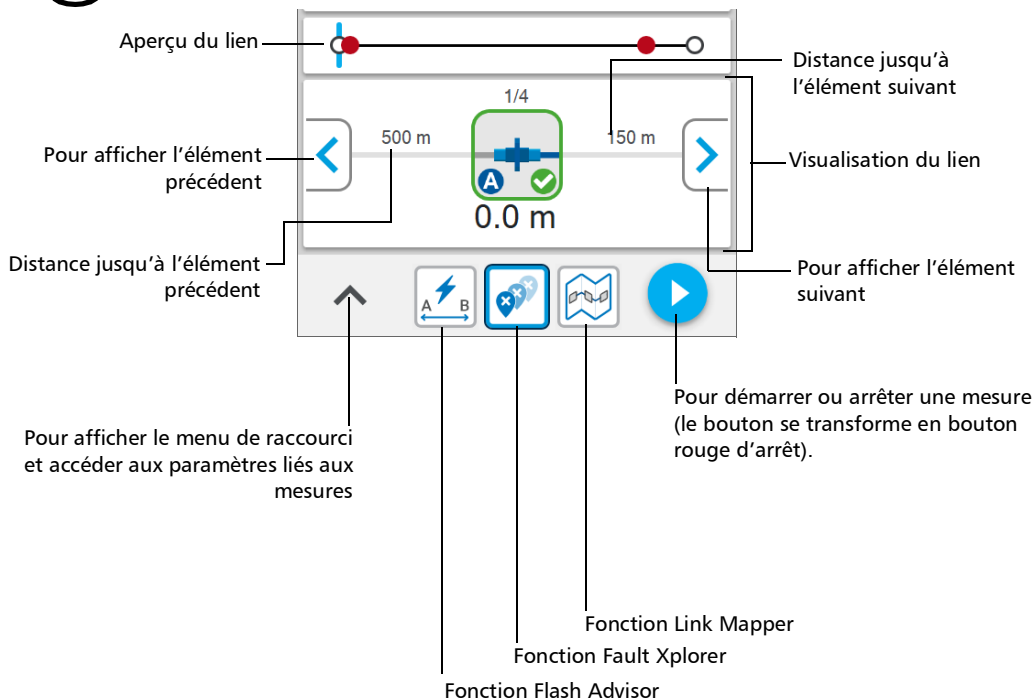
Aperçu du lien

Distance jusqu'à l'élément suivant

1/4

500 m

150 m

Pour afficher l'élément précédent

Visualisation du lien

0.0 m

Distance jusqu'à l'élément précédent

Pour afficher l'élément suivant

A

B

Pour démarrer ou arrêter une mesure (le bouton se transforme en bouton rouge d'arrêt).

Pour afficher le menu de raccourci et accéder aux paramètres liés aux mesures

Fonction Link Mapper

Fonction Fault Xplorer

Fonction Flash Advisor